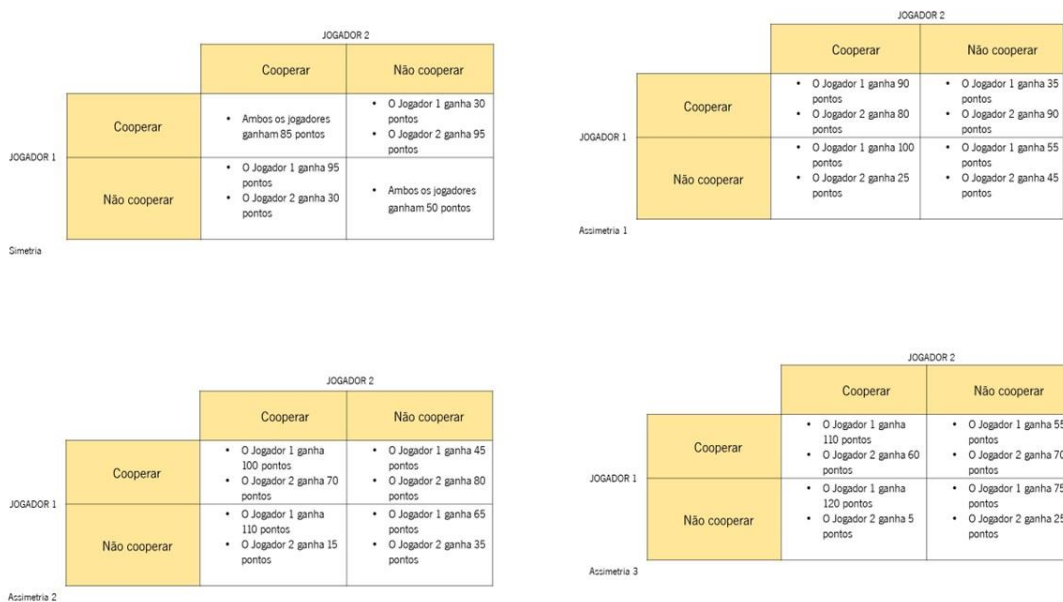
JOGADOR 2

| JOGADOR 1 | | Cooperar | Não cooperar |
|---|---|---|---|
| | Cooperar | • Ambos os jogadores ganham 85 pontos | • O Jogador 1 ganha 30 pontos • O Jogador 2 ganha 95 pontos |
| | Não cooperar | • O Jogador 1 ganha 95 pontos • O Jogador 2 ganha 30 pontos | • Ambos os jogadores ganham 50 pontos |

Simetria

JOGADOR 2

| JOGADOR 1 | | Cooperar | Não cooperar |
|---|---|---|---|
| | Cooperar | • O Jogador 1 ganha 90 pontos • O Jogador 2 ganha 80 pontos | • O Jogador 1 ganha 35 pontos • O Jogador 2 ganha 90 pontos |
| | Não cooperar | • O Jogador 1 ganha 100 pontos • O Jogador 2 ganha 25 pontos | • O Jogador 1 ganha 55 pontos • O Jogador 2 ganha 45 pontos |

Assimetria 1

JOGADOR 2

| JOGADOR 1 | | Cooperar | Não cooperar |
|---|---|---|---|
| | Cooperar | • O Jogador 1 ganha 100 pontos • O Jogador 2 ganha 70 pontos | • O Jogador 1 ganha 45 pontos • O Jogador 2 ganha 80 pontos |
| | Não cooperar | • O Jogador 1 ganha 110 pontos • O Jogador 2 ganha 15 pontos | • O Jogador 1 ganha 65 pontos • O Jogador 2 ganha 35 pontos |

Assimetria 2

JOGADOR 2

| JOGADOR 1 | | Cooperar | Não cooperar |
|---|---|---|---|
| | Cooperar | • O Jogador 1 ganha 110 pontos • O Jogador 2 ganha 60 pontos | • O Jogador 1 ganha 55 pontos • O Jogador 2 ganha 70 pontos |
| | Não cooperar | • O Jogador 1 ganha 120 pontos • O Jogador 2 ganha 5 pontos | • O Jogador 1 ganha 75 pontos • O Jogador 2 ganha 25 pontos |

Assimetria 3